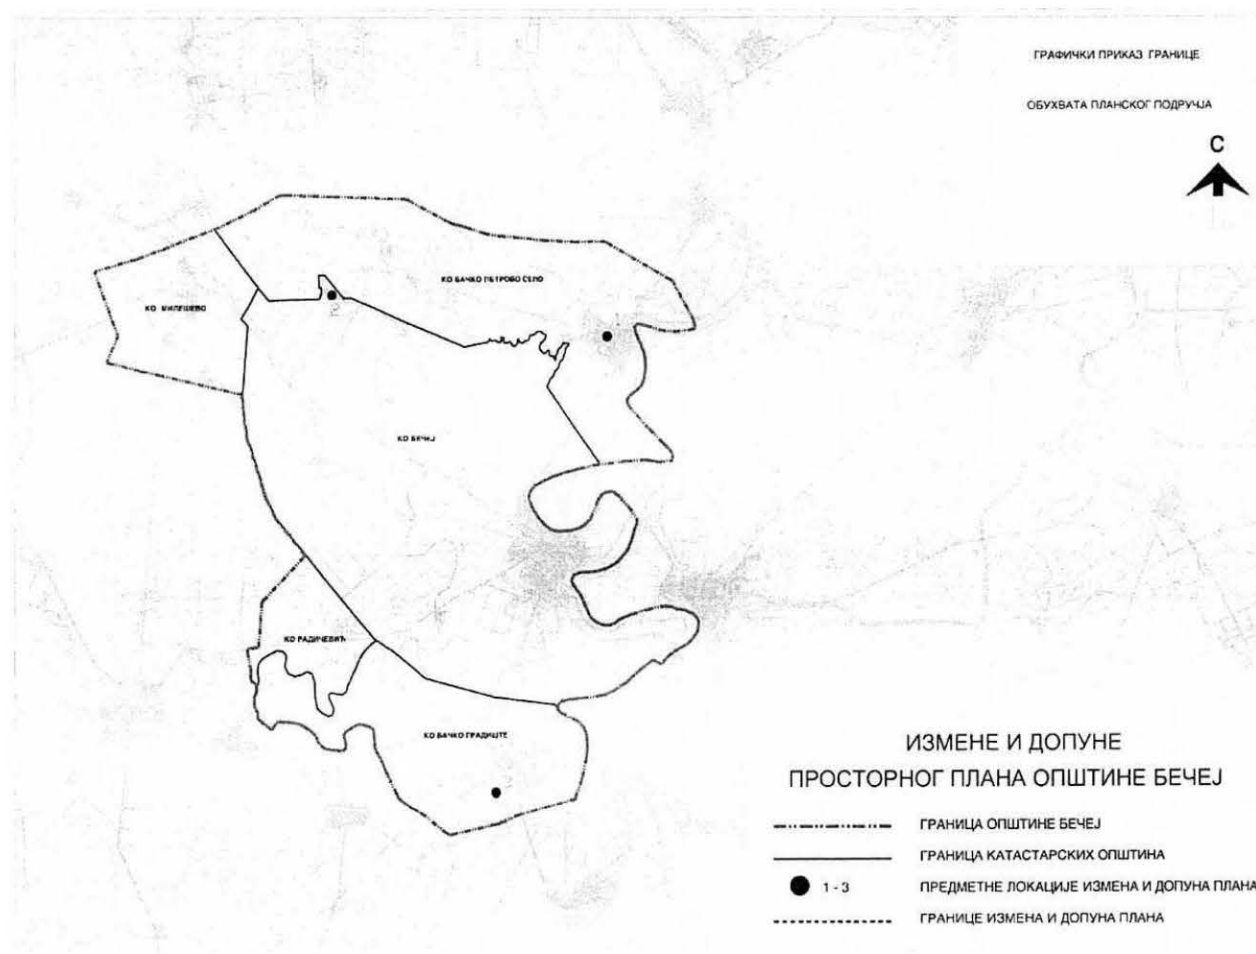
ГРАФИЧКИ ПРИКАЗ ГРАНИЦЕ

ОБУХВАТА ПЛАНСКОГ ПОДРУЧЈА

С

КО МИЛЕШЕВО

КО БАЧКО ПЕТРОВО СЕЛО

2

1

КО БЕЧЕЈ

КО РАДИЧЕВИЋ

КО БАЧКО ГРАДИШТЕ

3

ИЗМЕНЕ И ДОПУНЕ
ПРОСТОРНОГ ПЛАНА ОПШТИНЕ БЕЧЕЈ

ГРАНИЦА ОПШТИНЕ БЕЧЕЈ

ГРАНИЦА КАТАСТАРСКИХ ОПШТИНА

1 - 3 ПРЕДМЕТНЕ ЛОКАЦИЈЕ ИЗМЕНА И ДОПУНА ПЛАНА

ГРАНИЦЕ ИЗМЕНА И ДОПУНА ПЛАНА